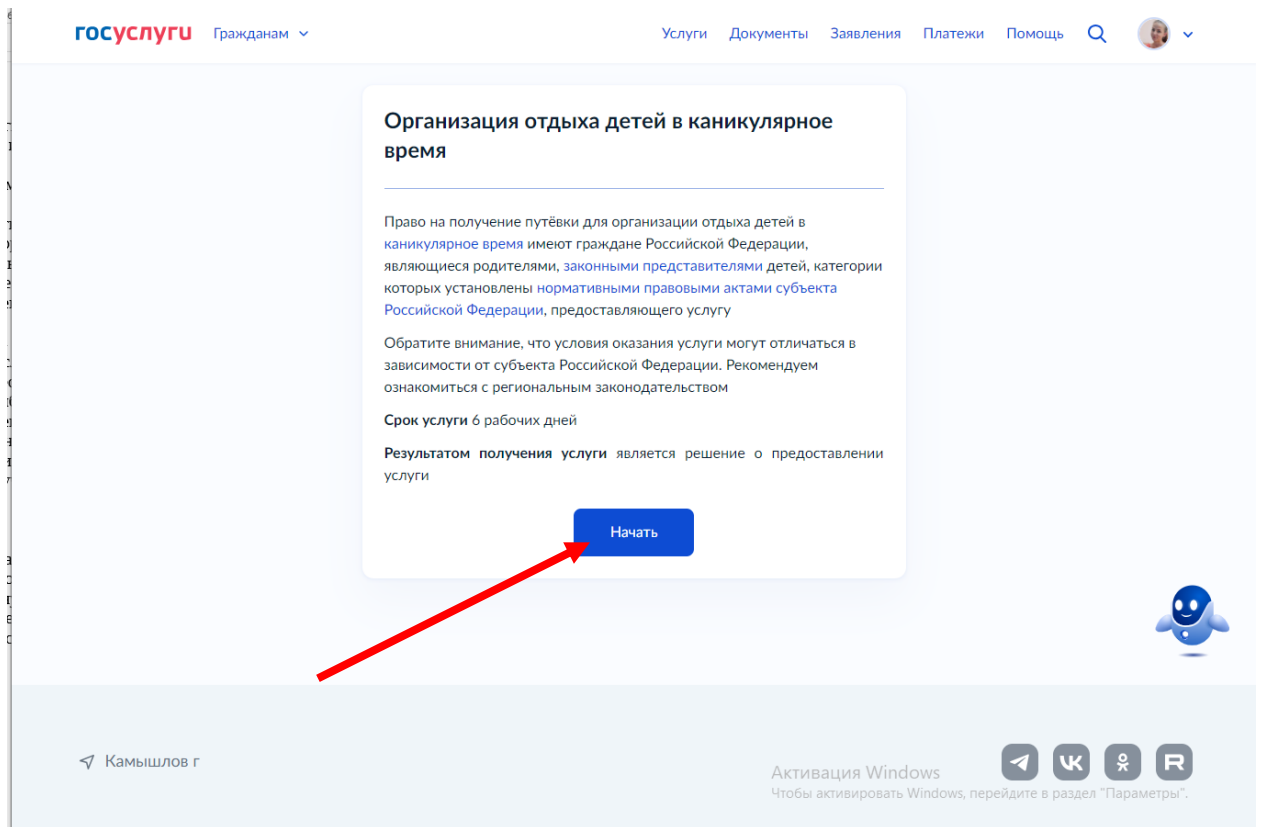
госуслуги Гражданам

Услуги Документы Заявления Платежи Помощь

Организация отдыха детей в каникулярное время

Право на получение путёвки для организации отдыха детей в каникулярное время имеют граждане Российской Федерации, являющиеся родителями, законными представителями детей, категории которых установлены нормативными правовыми актами субъекта Российской Федерации, предоставляющего услугу

Обратите внимание, что условия оказания услуги могут отличаться в зависимости от субъекта Российской Федерации. Рекомендуем ознакомиться с региональным законодательством

Срок услуги 6 рабочих дней

Результатом получения услуги является решение о предоставлении услуги

Начать

Камышлов г

Активация Windows
Чтобы активировать Windows, перейдите в раздел "Параметры".